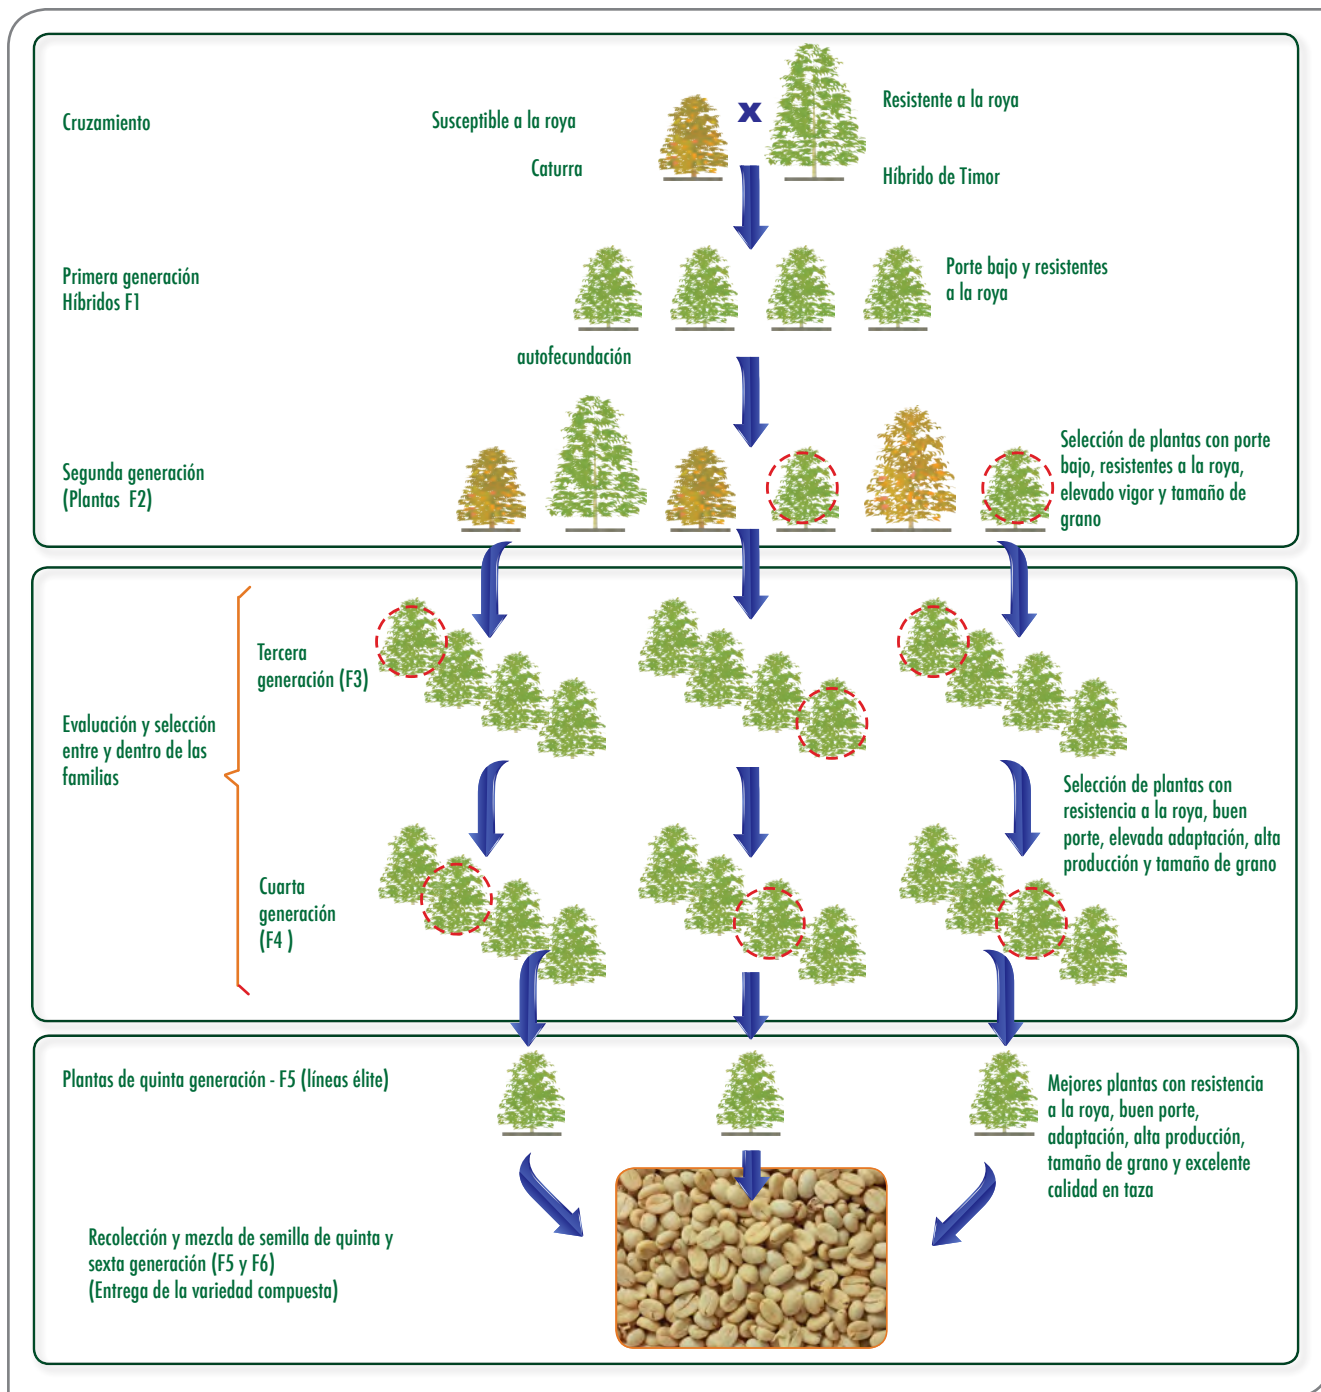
Cruzamiento

Susceptible a la roya

Caturra

x

Resistente a la roya

Híbrido de Timor

Primera generación
Híbridos F1

Porte bajo y resistentes a la roya

autofecundación

Segunda generación
(Plantas F2)

Selección de plantas con porte bajo, resistentes a la roya, elevado vigor y tamaño de grano

Tercera generación (F3)

Evaluación y selección entre y dentro de las familias

Selección de plantas con resistencia a la roya, buen porte, elevada adaptación, alta producción y tamaño de grano

Cuarta generación (F4 )

Plantas de quinta generación - F5 (líneas élite)

Mejores plantas con resistencia a la roya, buen porte, adaptación, alta producción, tamaño de grano y excelente calidad en taza

Recolección y mezcla de semilla de quinta y sexta generación (F5 y F6)
(Entrega de la variedad compuesta)